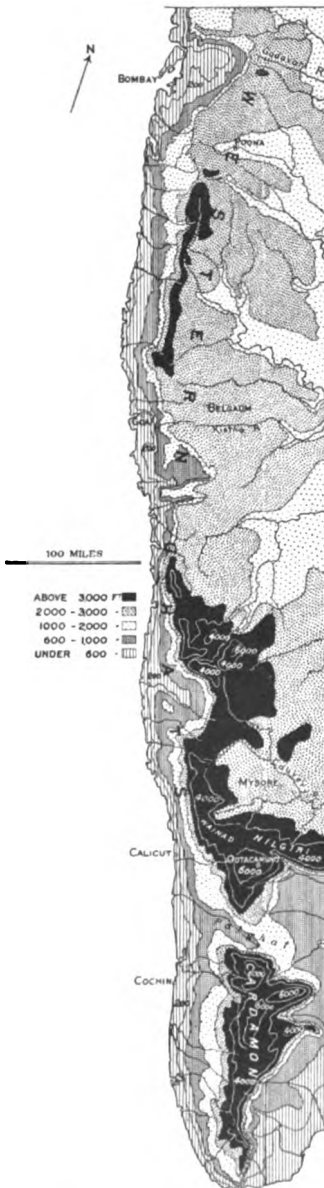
N

BOMBAY

GODAVARI R

W

POONA

E

S

T

E

R

BELGAUM

KISTNA R

N

100 MILES

ABOVE 3000 FT

2000 - 3000

1000 - 2000

600 - 1000

UNDER 600

G

H

A

T

S

MYSORE

WYNAAD

NILGIRI

CALICUT

OOTACAMUND

8000

CARDAMOM

COCHIN